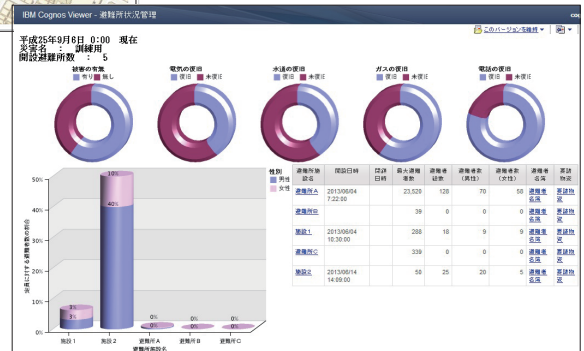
IBM Cognos Viewer - 避難所状況管理

このバージョンを維持

平成25年9月6日 0:00 現在
災害名 : 訓練用
開設避難所数 : 5

被害の有無
有り 無し

電気の復旧
復旧 未復旧

水道の復旧
復旧 未復旧

ガスの復旧
復旧 未復旧

電話の復旧
復旧 未復旧

性別
男性
女性

50%
40%
30%
20%
10%
0%

収容人数に対する避難者数の割合

10%
40%
3%
3%
0%
0%
0%
0%
0%
0%

施設1
施設2
避難所A
避難所B
避難所C
避難所施設名

| 避難所施設名 | 開設日時 | 閉鎖日時 | 最大避難者数 | 避難者総数 | 避難者数(男性) | 避難者数(女性) | 避難者名簿 | 要請物資 |
|---|---|---|---|---|---|---|---|---|
| 避難所A | 2013/06/04 7:22:00 | | 23,520 | 128 | 70 | 58 | 避難者名簿 | 要請物資 |
| 避難所B | | | 39 | 0 | 0 | 0 | 避難者名簿 | 要請物資 |
| 施設1 | 2013/06/04 10:30:00 | | 288 | 18 | 9 | 9 | 避難者名簿 | 要請物資 |
| 避難所C | | | 339 | 0 | 0 | 0 | 避難者名簿 | 要請物資 |
| 施設2 | 2013/06/14 14:09:00 | | 50 | 25 | 20 | 5 | 避難者名簿 | 要請物資 |